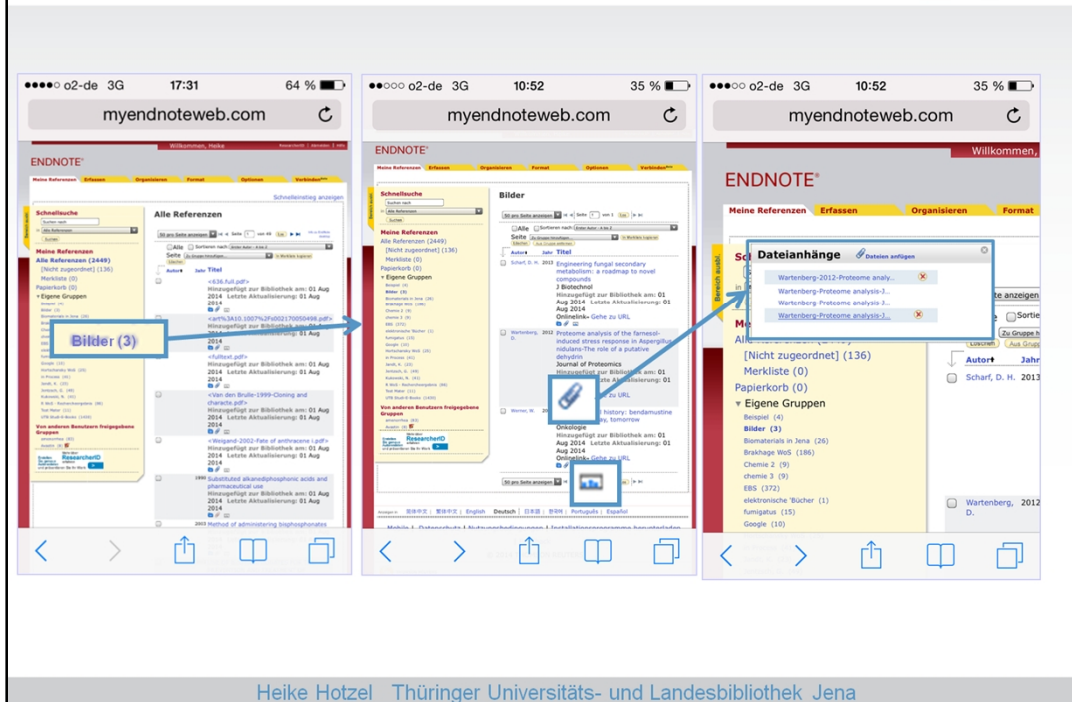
●●●●○ o2-de 3G 17:31 64 %

myendnoteweb.com

Willkommen, Heike

ENDNOTE

Meine Referenzen Erfassen Organisieren Format Optionen Verbinden

Schnelleinstieg anzeigen

Schnellsuche

Alle Referenzen

Meine Referenzen
Alle Referenzen (2449)
[Nicht zugeordnet] (136)
Merkliste (0)
Papierkorb (0)
Eigene Gruppen

Bilder (3)

Von anderen Benutzern freigegebene Gruppen

ResearcherID

Alle Titel

<636.full.pdf>
Hinzugefügt zur Bibliothek am: 01 Aug 2014 Letzte Aktualisierung: 01 Aug 2014

<art%3A10.1007%2Fs00217005498.pdf>
Hinzugefügt zur Bibliothek am: 01 Aug 2014 Letzte Aktualisierung: 01 Aug 2014

<fulltext.pdf>
Hinzugefügt zur Bibliothek am: 01 Aug 2014 Letzte Aktualisierung: 01 Aug 2014

<Van den Brulle-1999-Cloning and characte.pdf>
Hinzugefügt zur Bibliothek am: 01 Aug 2014 Letzte Aktualisierung: 01 Aug 2014

<Weigand-2002-Fate of anthracene i.pdf>
Hinzugefügt zur Bibliothek am: 01 Aug 2014 Letzte Aktualisierung: 01 Aug 2014

1990 Substituted alkanediphosphonic acids and pharmaceutical use
Hinzugefügt zur Bibliothek am: 01 Aug 2014 Letzte Aktualisierung: 01 Aug 2014

2003 Method of administering bisphosphonates

●●○○○ o2-de 3G 10:52 35 %

myendnoteweb.com

ENDNOTE

Meine Referenzen Erfassen Organisieren Format Optionen Verbinden

Schnellsuche

Alle Referenzen (2449)
[Nicht zugeordnet] (136)
Merkliste (0)
Papierkorb (0)
Eigene Gruppen

Von anderen Benutzern freigegebene Gruppen

ResearcherID

Bilder

Alle Sortieren nach

Autor Jahr Titel

Scharf, D. H. 2013 Engineering fungal secondary metabolism: a roadmap to novel compounds
J Biotechnol
Hinzugefügt zur Bibliothek am: 01 Aug 2014 Letzte Aktualisierung: 01 Aug 2014
Onlinelink Gehe zu URL

Wartenberg, D. 2012 Proteome analysis of the farnesol-induced stress response in Aspergillus nidulans-The role of a putative dehydrin
Journal of Proteomics
Hinzugefügt zur Bibliothek am: 01 Aug 2014 Letzte Aktualisierung: 01 Aug 2014
Gehe zu URL

Werner, W. history: bendamustine day, tomorrow
Onkologie
Hinzugefügt zur Bibliothek am: 01 Aug 2014 Letzte Aktualisierung: 01 Aug 2014
Onlinelink Gehe zu URL

Deutsch English Español Português

Mobile | Datenschutz | Nutzungsbedingungen | Installationsprogramme herunterladen

●●○○○ o2-de 3G 10:52 35 %

myendnoteweb.com

Willkommen,

ENDNOTE

Meine Referenzen Erfassen Organisieren Format

Dateianhänge Dateien anfügen

Wartenberg-2012-Proteome analy...
Wartenberg-Proteome analysis-J...
Wartenberg-Proteome analysis-J...
Wartenberg-Proteome analysis-J...

te anzeigen
Sortie
Zu Gruppe h

Autor Jahr

Alle Referenzen (2449)
[Nicht zugeordnet] (136)
Merkliste (0)
Papierkorb (0)
Eigene Gruppen
Beispiel (4)
Bilder (3)
Biomaterials in Jena (26)
Brakhage WoS (186)
Chemie 2 (9)
chemie 3 (9)
EBS (372)
elektronische 'Bücher (1)
fumigatus (15)
Google (10)

Scharf, D. H. 2013

Wartenberg, D. 2012

Heike Hotzel Thüringer Universitäts- und Landesbibliothek Jena